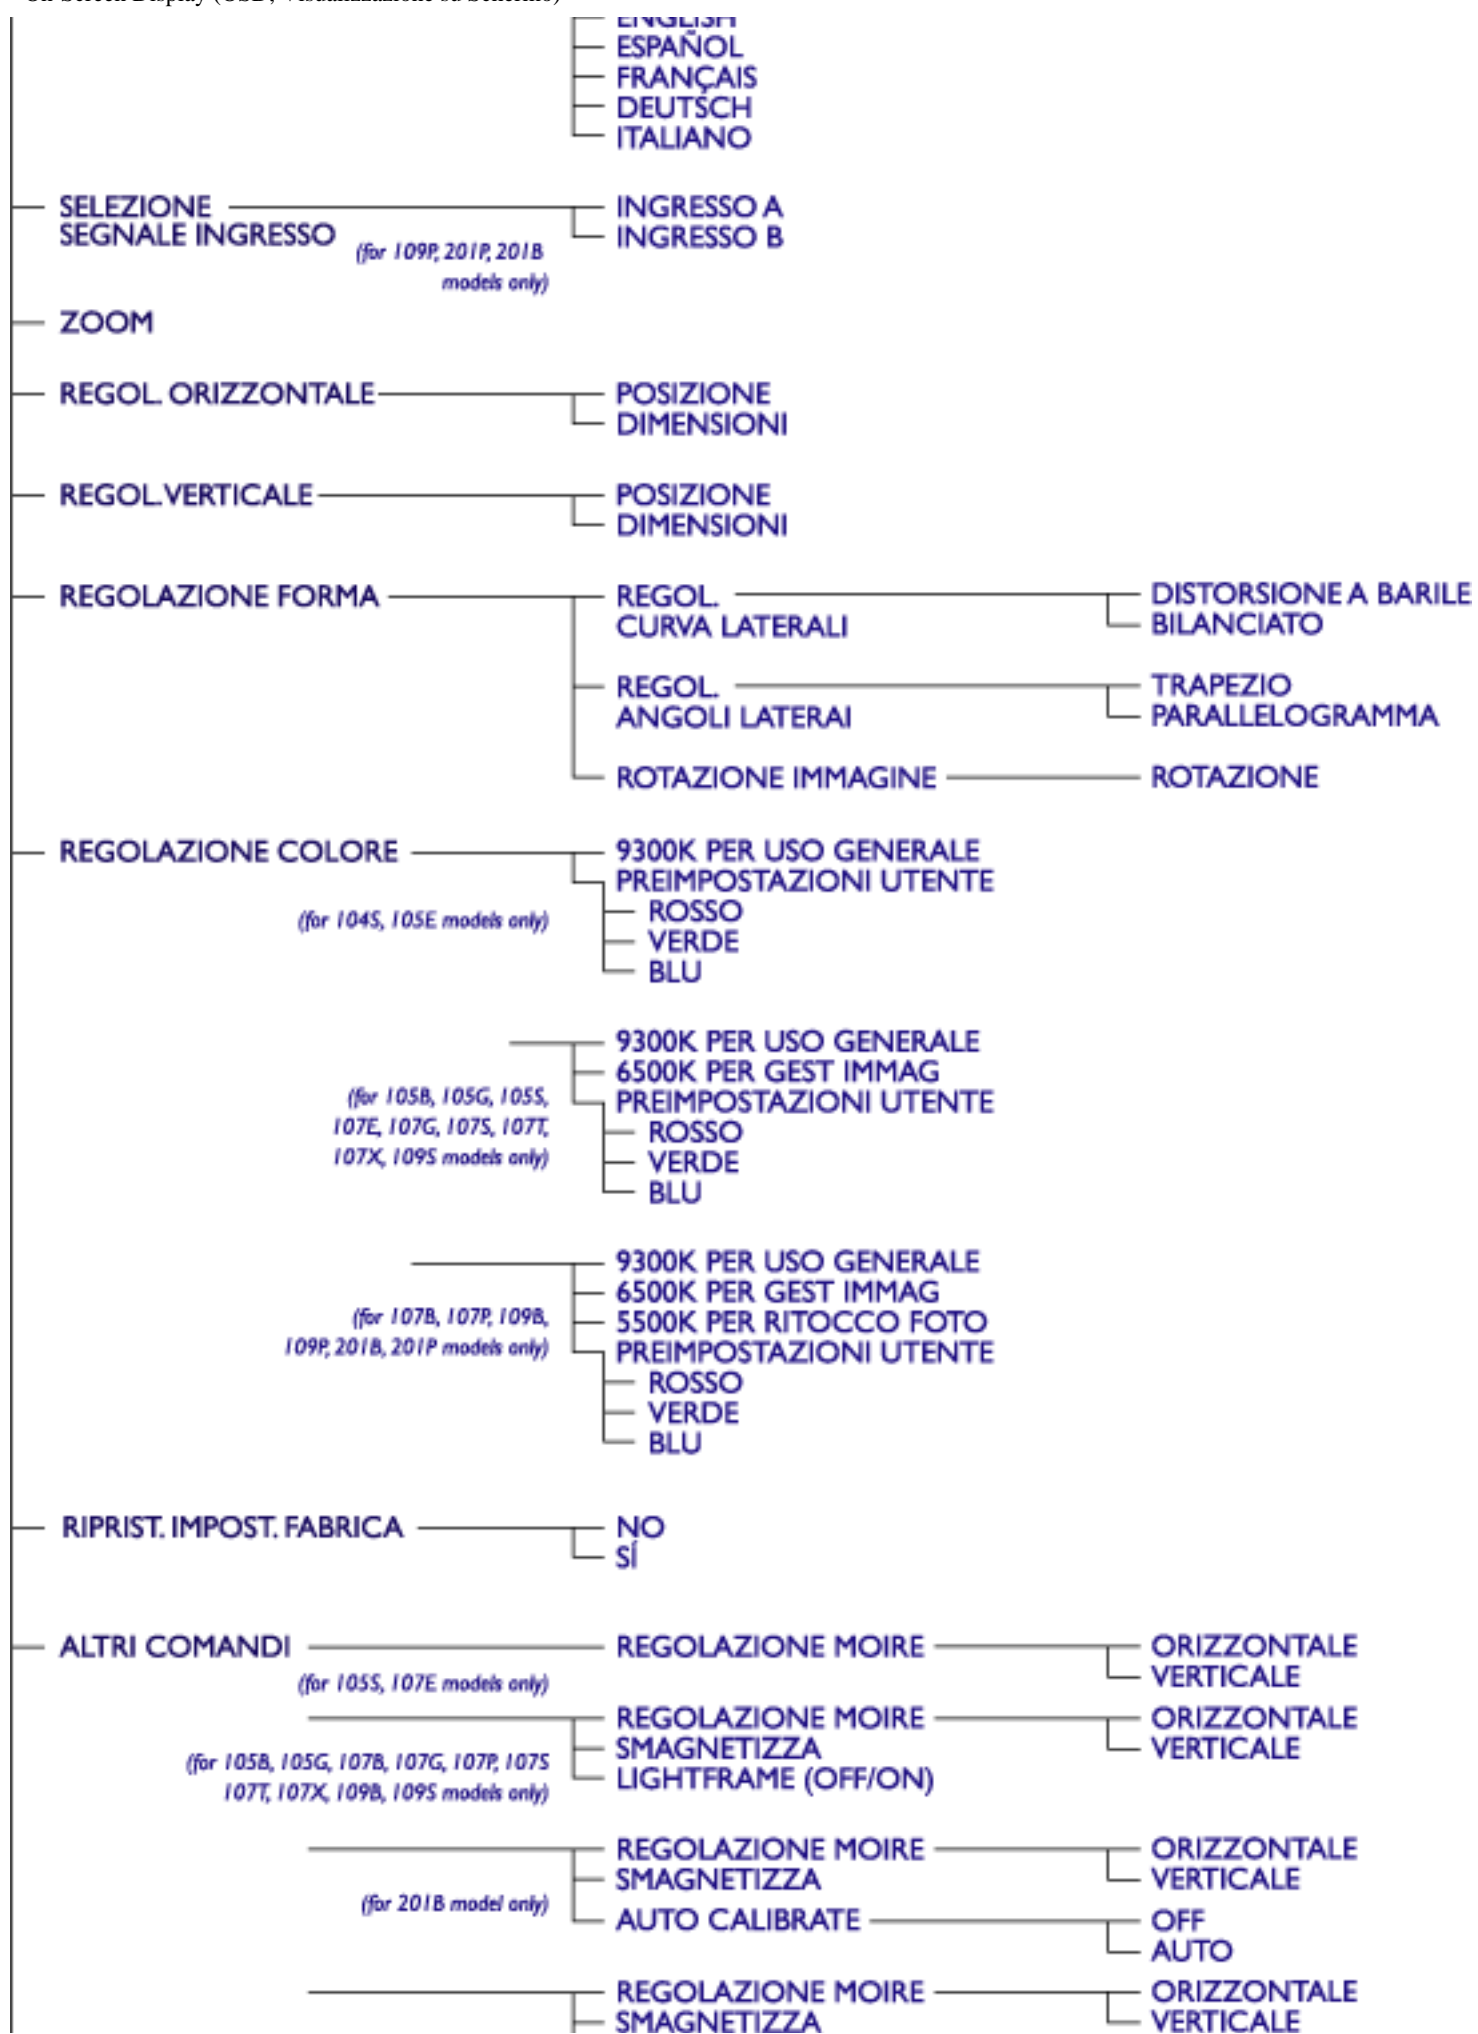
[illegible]

ENGLISH
ESPAÑOL
FRANÇAIS
DEUTSCH
ITALIANO

SELEZIONE SEGNALE INGRESSO
(for 109P, 201P, 201B models only)
INGRESSO A
INGRESSO B

ZOOM

REGOL. ORIZZONTALE
POSIZIONE
DIMENSIONI

REGOL.VERTICALE
POSIZIONE
DIMENSIONI

REGOLAZIONE FORMA
REGOL. CURVA LATERALI
DISTORSIONE A BARILE
BILANCIATO
REGOL. ANGOLI LATERAI
TRAPEZIO
PARALLELOGRAMMA
ROTAZIONE IMMAGINE
ROTAZIONE

REGOLAZIONE COLORE
(for 104S, 105E models only)
9300K PER USO GENERALE
PREIMPOSTAZIONI UTENTE
ROSSO
VERDE
BLU

(for 105B, 105G, 105S, 107E, 107G, 107S, 107T, 107X, 109S models only)
9300K PER USO GENERALE
6500K PER GEST IMMAG
PREIMPOSTAZIONI UTENTE
ROSSO
VERDE
BLU

(for 107B, 107P, 109B, 109P, 201B, 201P models only)
9300K PER USO GENERALE
6500K PER GEST IMMAG
5500K PER RITOCCO FOTO
PREIMPOSTAZIONI UTENTE
ROSSO
VERDE
BLU

RIPRIST. IMPOST. FABRICA
NO
SÍ

ALTRI COMANDI
(for 105S, 107E models only)
REGOLAZIONE MOIRE
ORIZZONTALE
VERTICALE

(for 105B, 105G, 107B, 107G, 107P, 107S 107T, 107X, 109B, 109S models only)
REGOLAZIONE MOIRE
ORIZZONTALE
VERTICALE
SMAGNETIZZA
LIGHTFRAME (OFF/ON)

(for 201B model only)
REGOLAZIONE MOIRE
ORIZZONTALE
VERTICALE
SMAGNETIZZA
AUTO CALIBRATE
OFF
AUTO

REGOLAZIONE MOIRE
ORIZZONTALE
VERTICALE
SMAGNETIZZA